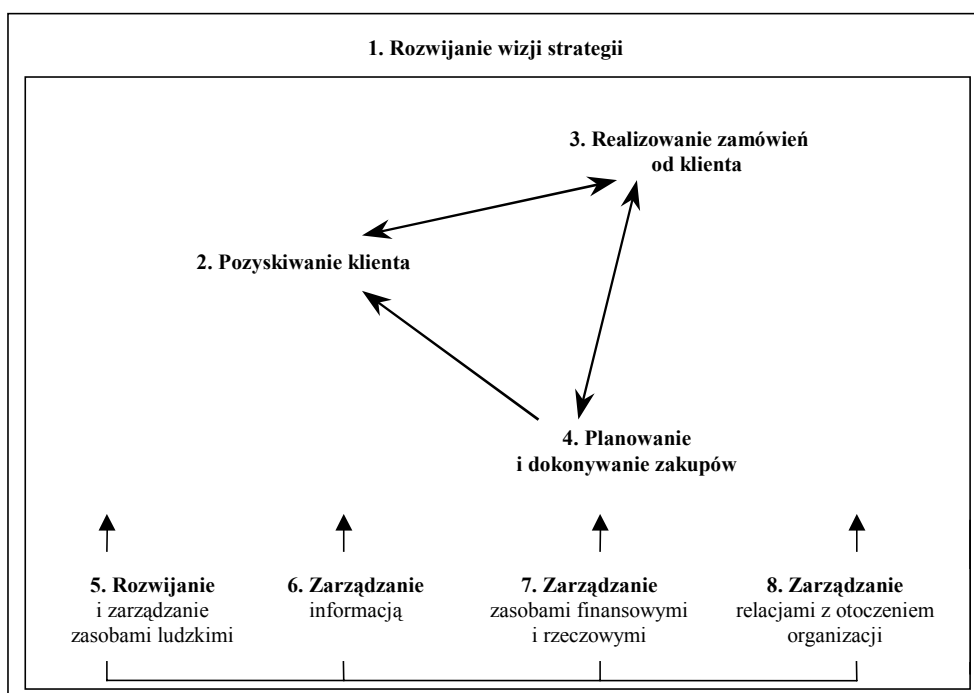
1. Rozwijanie wizji strategii

3. Realizowanie zamówień od klienta

2. Pozyskiwanie klienta

4. Planowanie i dokonywanie zakupów

5. Rozwijanie i zarządzanie zasobami ludzkimi

6. Zarządzanie informacją

7. Zarządzanie zasobami finansowymi i rzeczowymi

8. Zarządzanie relacjami z otoczeniem organizacji